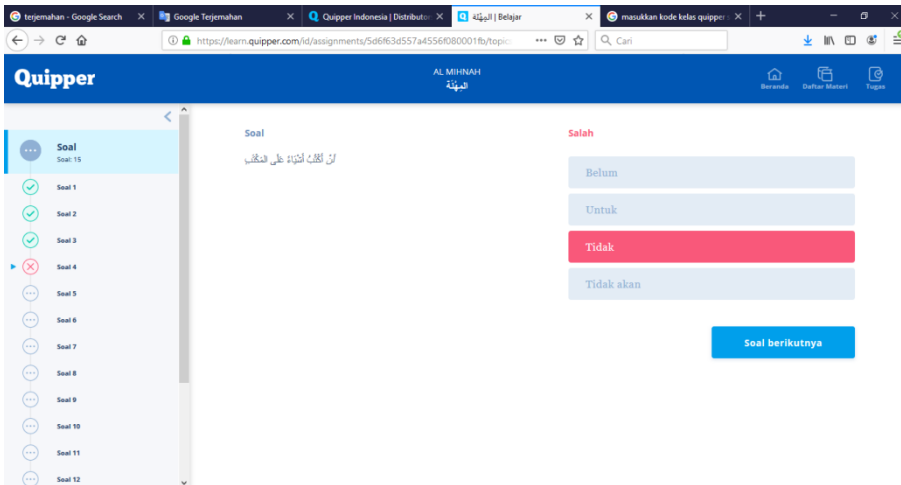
terjemahan - Google Search
Google Terjemahan
Quipper Indonesia | Distributor
المِهْنَةُ | Belajar
masukkan kode kelas quipper

https://learn.quipper.com/id/assignments/5d6f63d557a4556f080001fb/topic
Cari

Quipper

AL MIHNAH
المِهْنَةُ

Beranda
Daftar Materi
Tugas

Soal
Soal: 15

Soal 1
Soal 2
Soal 3
Soal 4
Soal 5
Soal 6
Soal 7
Soal 8
Soal 9
Soal 10
Soal 11
Soal 12

Soal

لَنْ أَكْتُبَ أَشْيَاءَ عَلَى السَّبُّورَةِ

Salah

Belum

Untuk

Tidak

Tidak akan

Soal berikutnya